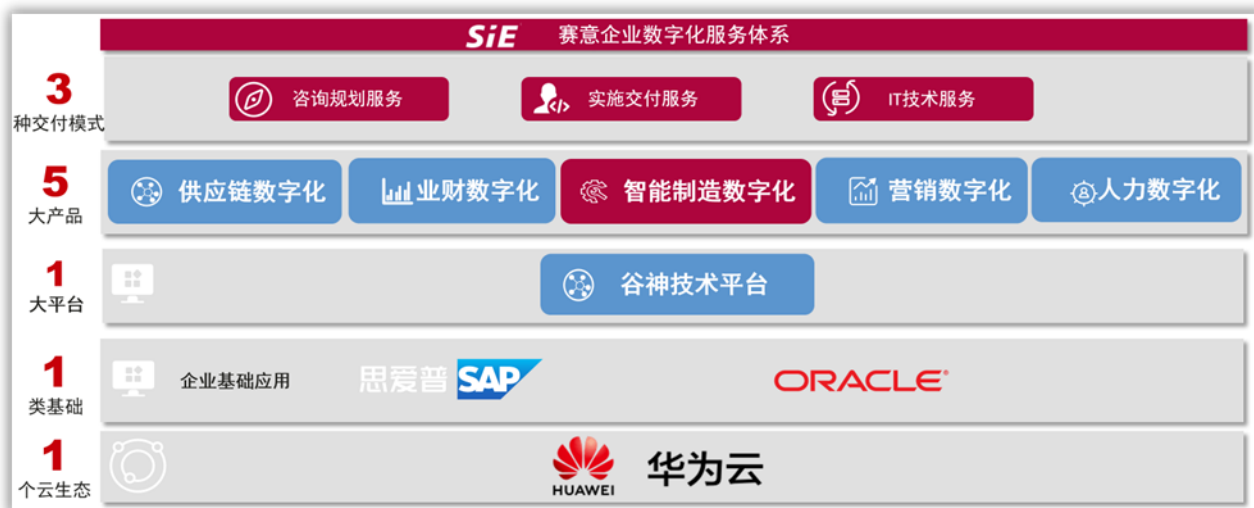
SiE 赛意企业数字化服务体系

3
种交付模式

咨询规划服务
实施交付服务
IT技术服务

5
大产品

供应链数字化
业财数字化
智能制造数字化
营销数字化
人力数字化

1
大平台

谷神技术平台

1
类基础

企业基础应用
思爱普 SAP
ORACLE

1
个云生态

HUAWEI
华为云